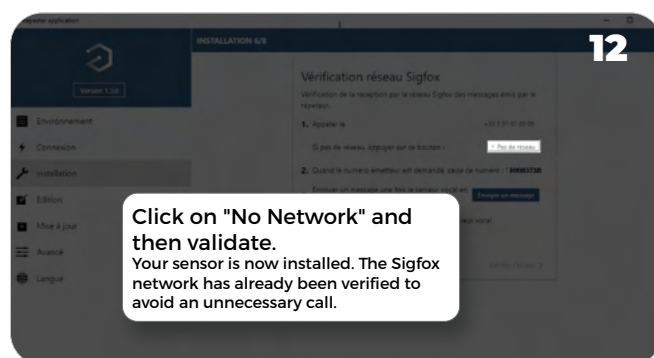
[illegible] application

INSTALLATION 6/8

12

Version 1.3.0

Environnement

Connexion

Installation

Edition

Mise à jour

Avancé

Langue

Vérification réseau Sigfox

Vérification de la réception par le réseau Sigfox des messages émis par le récepteur.

1. Appeler le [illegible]

Si pas de réseau, appuyer sur ce bouton : Pas de réseau

2. Quand le numéro émetteur est demandé, saisir ce numéro : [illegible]

Envoyer un message une fois le serveur vocal en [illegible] Envoyer un message

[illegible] serveur vocal.

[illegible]

Click on "No Network" and then validate.

Your sensor is now installed. The Sigfox network has already been verified to avoid an unnecessary call.